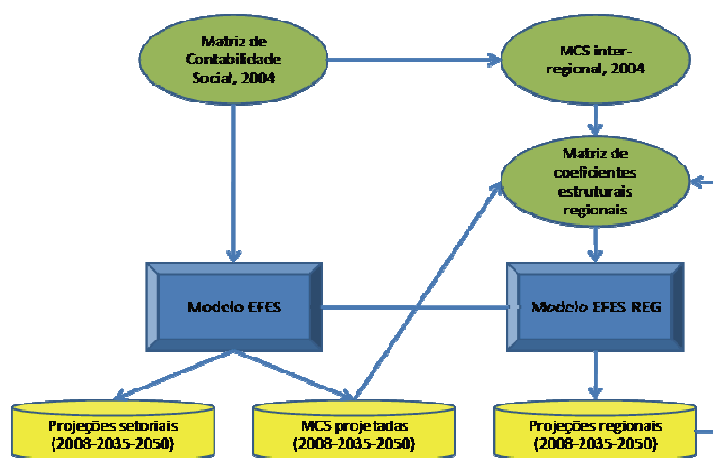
Matriz de Contabilidade Social, 2004

MCS inter-regional, 2004

Matriz de coeficientes estruturais regionais

Modelo EFES

Modelo EFES REG

Projeções setoriais (2008-2035-2050)

MCS projetadas (2008-2035-2050)

Projeções regionais (2008-2035-2050)